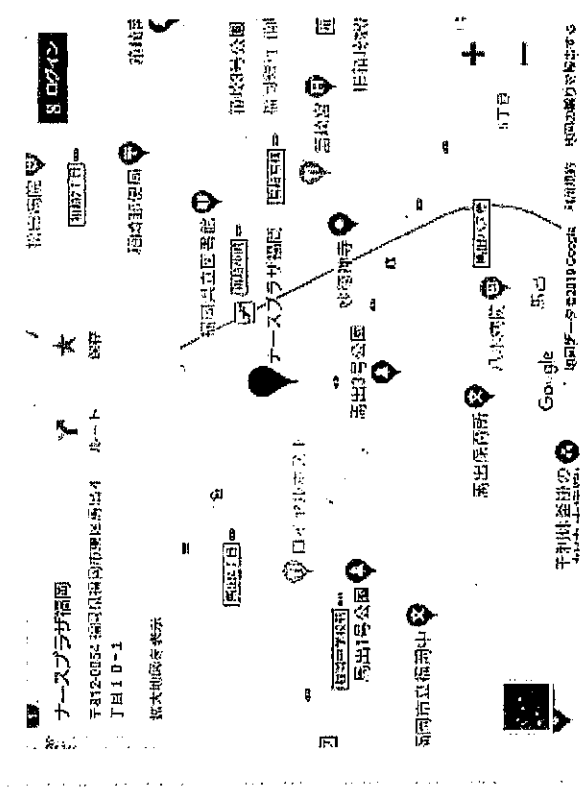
ナースプラザ福岡
〒812-0054 福岡県福岡市東区馬出4丁目10-1
拡大地図を表示

ルート
保存

ログイン

ナースプラザ福岡
馬出1号公園
馬出3号公園
福岡市立福岡中
ロイヤルホスト
馬出3号公園
妙徳寺
九大病院
馬出

Google
地図データ ©2019 Google 利用規約 地図の誤りを報告する

+
−